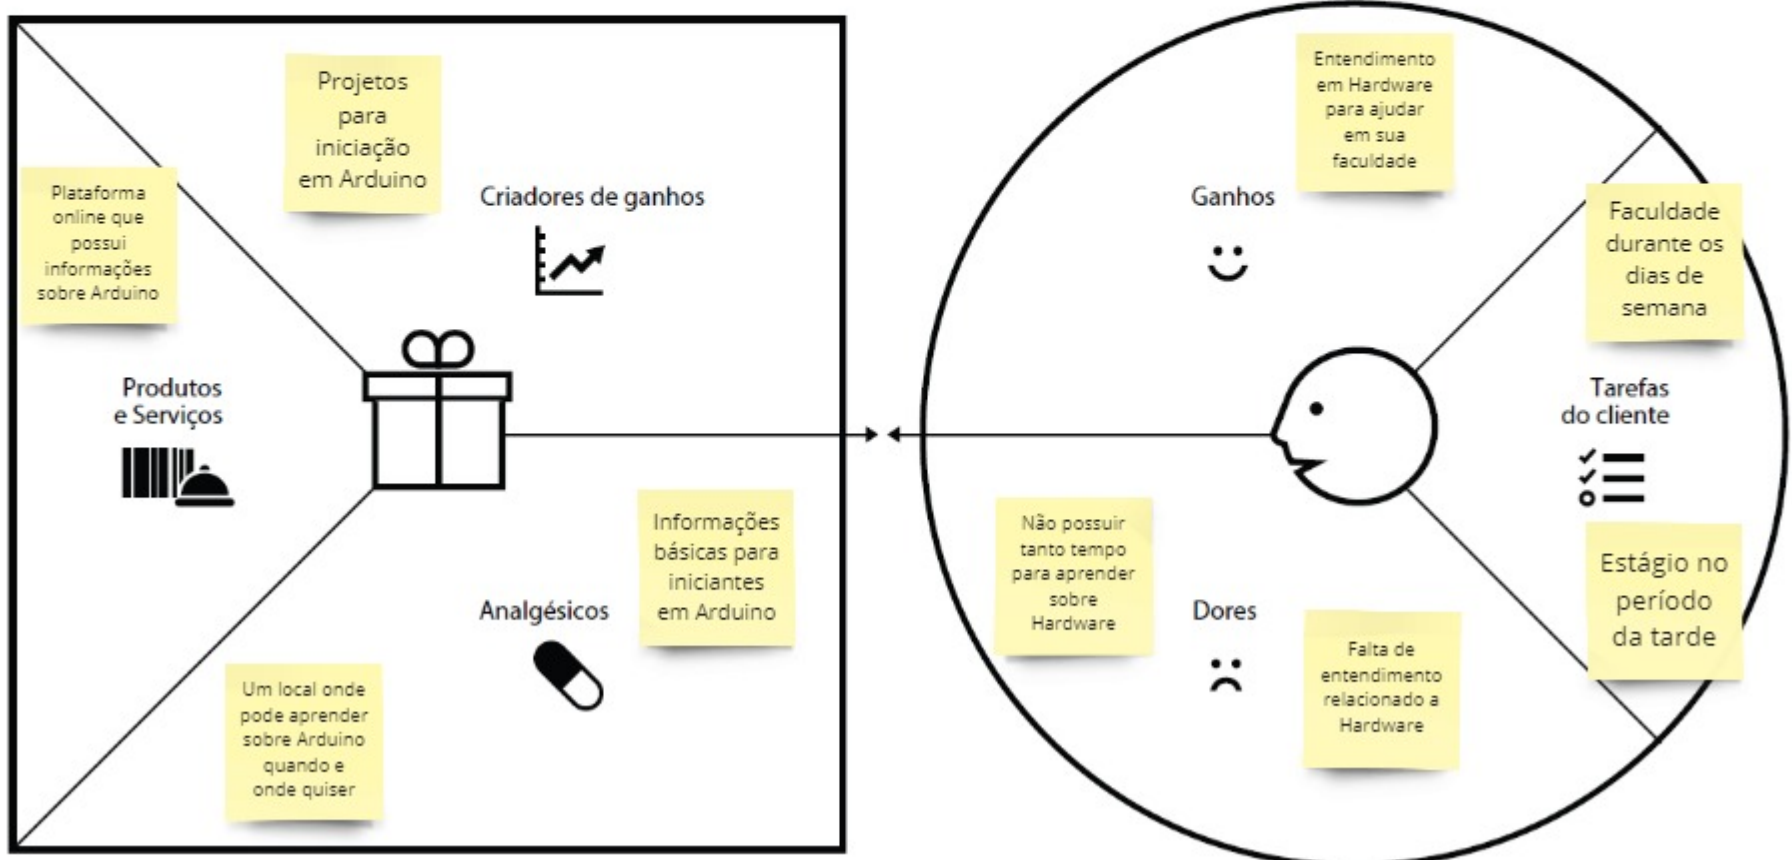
Plataforma online que possui informações sobre Arduino

Projetos para iniciação em Arduino

Criadores de ganhos

Produtos e Serviços

Informações básicas para iniciantes em Arduino

Analgésicos

Um local onde pode aprender sobre Arduino quando e onde quiser

Entendimento em Hardware para ajudar em sua faculdade

Ganhos

Faculdade durante os dias de semana

Tarefas do cliente

Estágio no período da tarde

Não possuir tanto tempo para aprender sobre Hardware

Dores

Falta de entendimento relacionado a Hardware